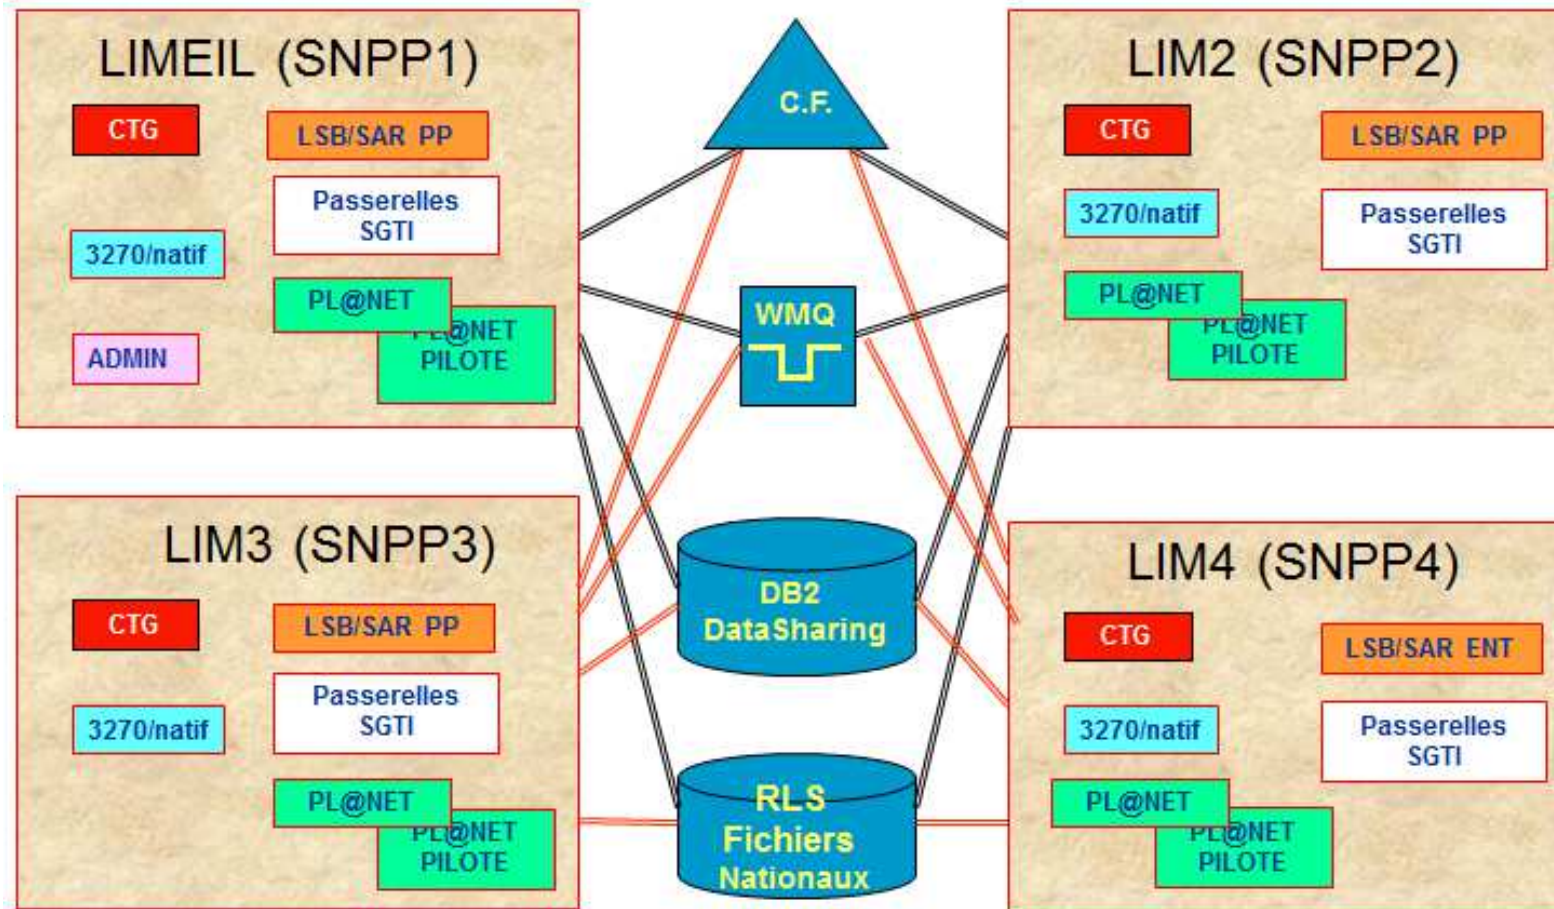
LIMEIL (SNPP1)

CTG

LSB/SAR PP

Passerelles SGTI

3270/natif

PL@NET

PL@NET PILOTE

ADMIN

C.F.

WMQ

DB2 DataSharing

RLS Fichiers Nationaux

LIM2 (SNPP2)

CTG

LSB/SAR PP

3270/natif

Passerelles SGTI

PL@NET

PL@NET PILOTE

LIM3 (SNPP3)

CTG

LSB/SAR PP

Passerelles SGTI

3270/natif

PL@NET

PL@NET PILOTE

LIM4 (SNPP4)

CTG

LSB/SAR ENT

Passerelles SGTI

3270/natif

PL@NET

PL@NET PILOTE